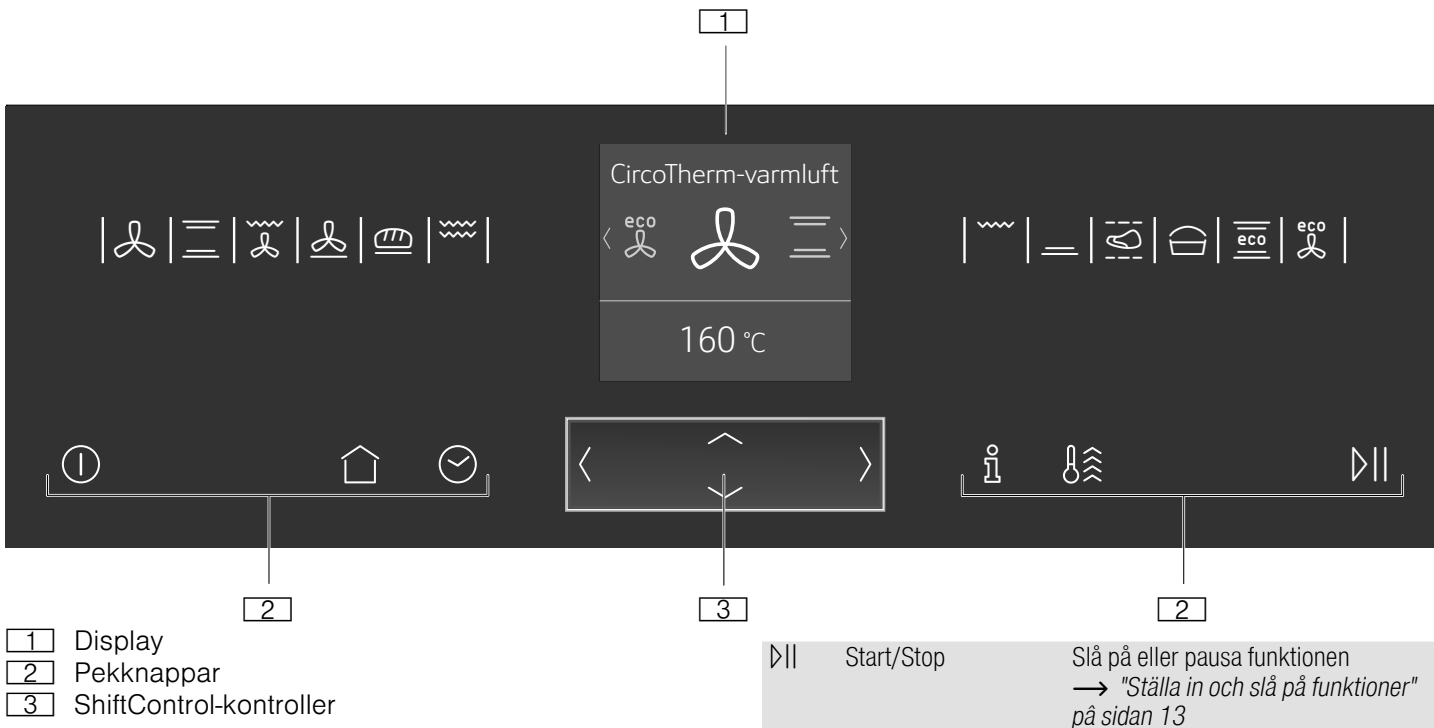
1

CircoTherm-varmluft

eco

160 °C

eco

eco

2

3

2

1 Display
2 Pekknappar
3 ShiftControl-kontroller

| ▷II | Start/Stop | Slå på eller pausa funktionen → "Ställa in och slå på funktioner" på sidan 13 |
|---|---|---|